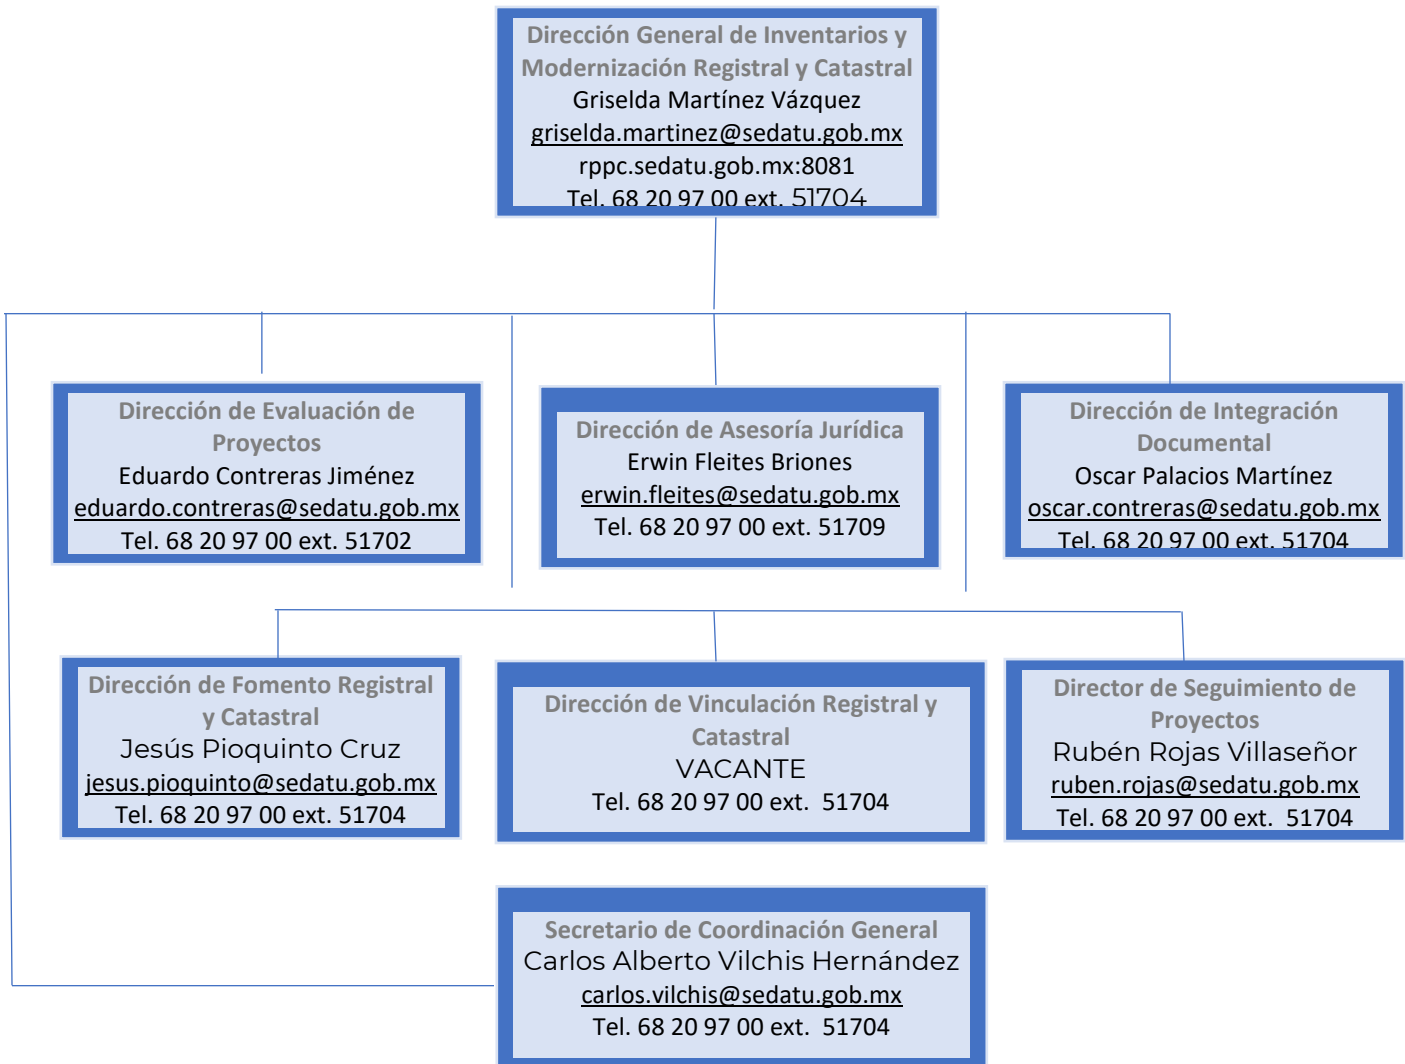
Dirección General de Inventarios y Modernización Registral y Catastral
Griselda Martínez Vázquez
griselda.martinez@sedatu.gob.mx
rppc.sedatu.gob.mx:8081
Tel. 68 20 97 00 ext. 51704

Dirección de Evaluación de Proyectos
Eduardo Contreras Jiménez
eduardo.contreras@sedatu.gob.mx
Tel. 68 20 97 00 ext. 51702

Dirección de Asesoría Jurídica
Erwin Fleites Briones
erwin.fleites@sedatu.gob.mx
Tel. 68 20 97 00 ext. 51709

Dirección de Integración Documental
Oscar Palacios Martínez
oscar.contreras@sedatu.gob.mx
Tel. 68 20 97 00 ext. 51704

Dirección de Fomento Registral y Catastral
Jesús Pioquinto Cruz
jesus.pioquinto@sedatu.gob.mx
Tel. 68 20 97 00 ext. 51704

Dirección de Vinculación Registral y Catastral
VACANTE
Tel. 68 20 97 00 ext. 51704

Director de Seguimiento de Proyectos
Rubén Rojas Villaseñor
ruben.rojas@sedatu.gob.mx
Tel. 68 20 97 00 ext. 51704

Secretario de Coordinación General
Carlos Alberto Vilchis Hernández
carlos.vilchis@sedatu.gob.mx
Tel. 68 20 97 00 ext. 51704